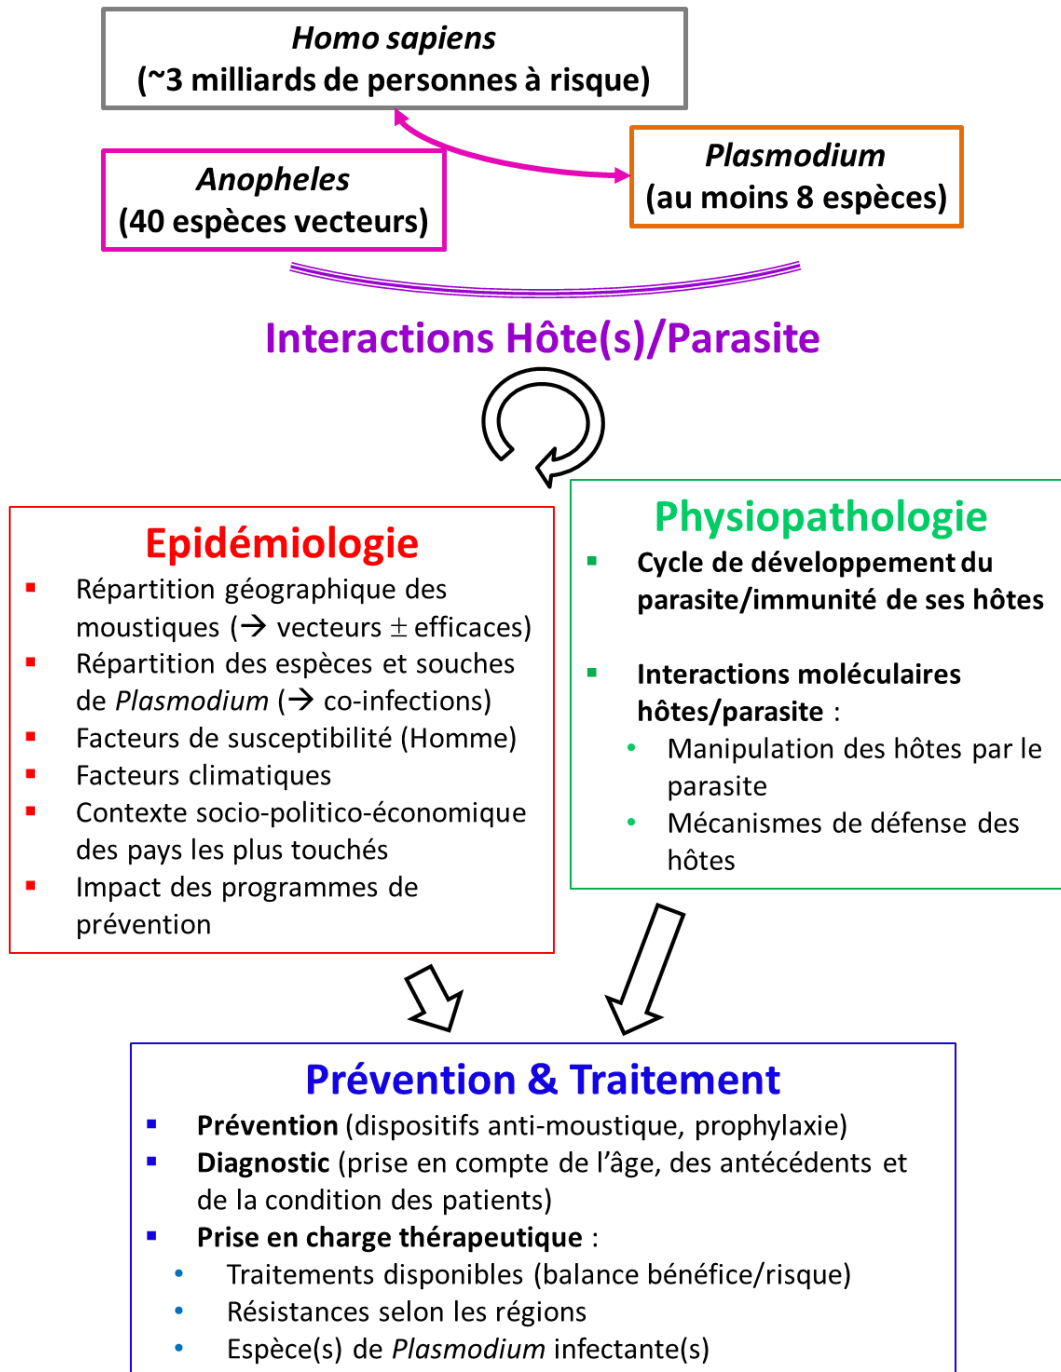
Homo sapiens
(~3 milliards de personnes à risque)

Anopheles
(40 espèces vecteurs)

Plasmodium
(au moins 8 espèces)

Interactions Hôte(s)/Parasite

Epidémiologie
- Répartition géographique des moustiques (→ vecteurs ± efficaces)
- Répartition des espèces et souches de Plasmodium (→ co-infections)
- Facteurs de susceptibilité (Homme)
- Facteurs climatiques
- Contexte socio-politico-économique des pays les plus touchés
- Impact des programmes de prévention

Physiopathologie
- Cycle de développement du parasite/immunité de ses hôtes
- Interactions moléculaires hôtes/parasite :
  - Manipulation des hôtes par le parasite
  - Mécanismes de défense des hôtes

Prévention & Traitement
- Prévention (dispositifs anti-moustique, prophylaxie)
- Diagnostic (prise en compte de l'âge, des antécédents et de la condition des patients)
- Prise en charge thérapeutique :
  - Traitements disponibles (balance bénéfice/risque)
  - Résistances selon les régions
  - Espèce(s) de Plasmodium infectante(s)